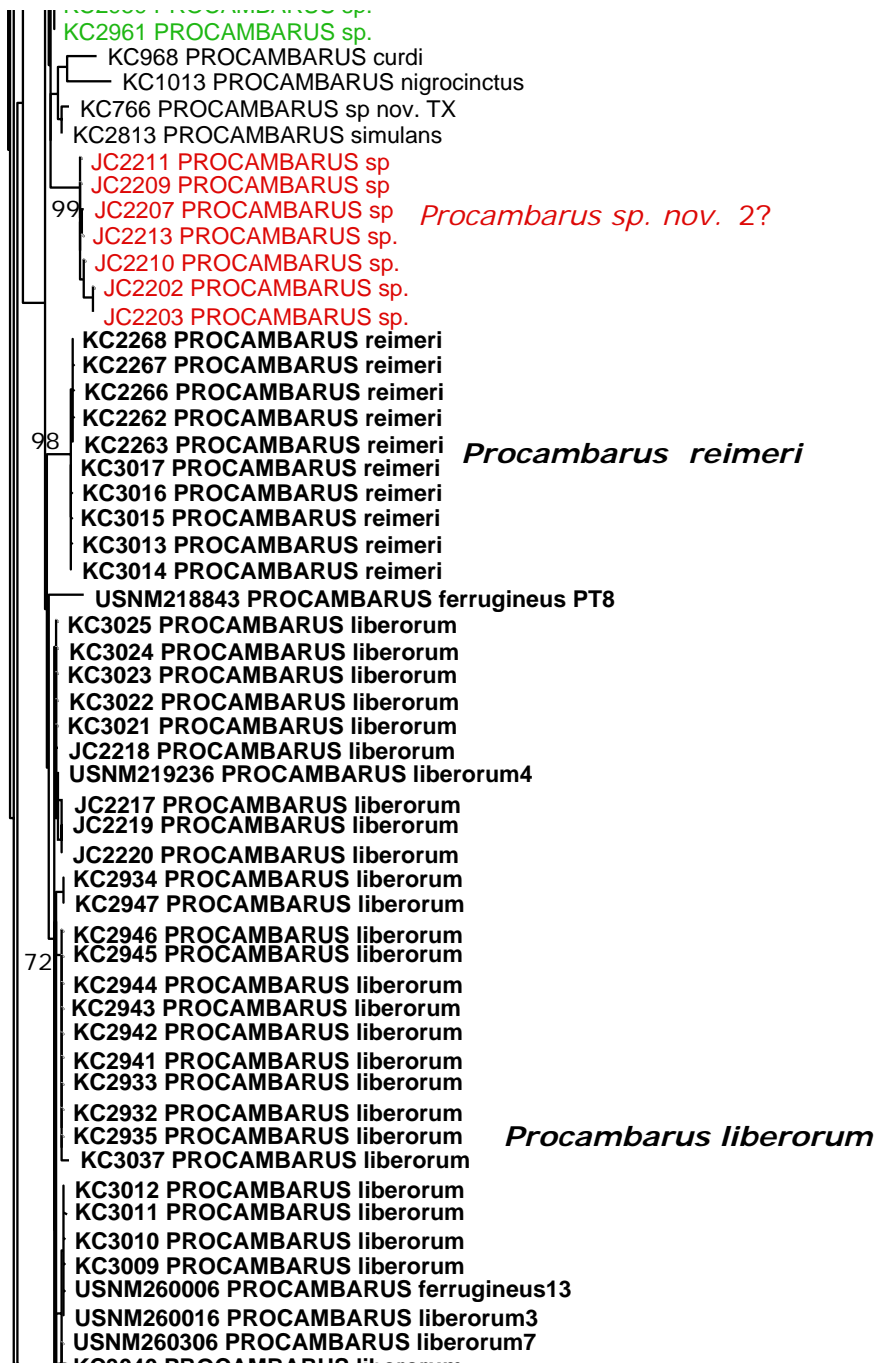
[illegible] PROCAMBARUS sp.
KC2961 PROCAMBARUS sp.
KC968 PROCAMBARUS curdi
KC1013 PROCAMBARUS nigrocinctus
KC766 PROCAMBARUS sp nov. TX
KC2813 PROCAMBARUS simulans
JC2211 PROCAMBARUS sp
JC2209 PROCAMBARUS sp
99
JC2207 PROCAMBARUS sp
Procambarus sp. nov. 2?
JC2213 PROCAMBARUS sp.
JC2210 PROCAMBARUS sp.
JC2202 PROCAMBARUS sp.
JC2203 PROCAMBARUS sp.
KC2268 PROCAMBARUS reimeri
KC2267 PROCAMBARUS reimeri
KC2266 PROCAMBARUS reimeri
KC2262 PROCAMBARUS reimeri
98
KC2263 PROCAMBARUS reimeri
Procambarus reimeri
KC3017 PROCAMBARUS reimeri
KC3016 PROCAMBARUS reimeri
KC3015 PROCAMBARUS reimeri
KC3013 PROCAMBARUS reimeri
KC3014 PROCAMBARUS reimeri
USNM218843 PROCAMBARUS ferrugineus PT8
KC3025 PROCAMBARUS liberorum
KC3024 PROCAMBARUS liberorum
KC3023 PROCAMBARUS liberorum
KC3022 PROCAMBARUS liberorum
KC3021 PROCAMBARUS liberorum
JC2218 PROCAMBARUS liberorum
USNM219236 PROCAMBARUS liberorum4
JC2217 PROCAMBARUS liberorum
JC2219 PROCAMBARUS liberorum
JC2220 PROCAMBARUS liberorum
KC2934 PROCAMBARUS liberorum
KC2947 PROCAMBARUS liberorum
KC2946 PROCAMBARUS liberorum
72
KC2945 PROCAMBARUS liberorum
KC2944 PROCAMBARUS liberorum
KC2943 PROCAMBARUS liberorum
KC2942 PROCAMBARUS liberorum
KC2941 PROCAMBARUS liberorum
KC2933 PROCAMBARUS liberorum
KC2932 PROCAMBARUS liberorum
KC2935 PROCAMBARUS liberorum
Procambarus liberorum
KC3037 PROCAMBARUS liberorum
KC3012 PROCAMBARUS liberorum
KC3011 PROCAMBARUS liberorum
KC3010 PROCAMBARUS liberorum
KC3009 PROCAMBARUS liberorum
USNM260006 PROCAMBARUS ferrugineus13
USNM260016 PROCAMBARUS liberorum3
USNM260306 PROCAMBARUS liberorum7
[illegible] PROCAMBARUS liberorum